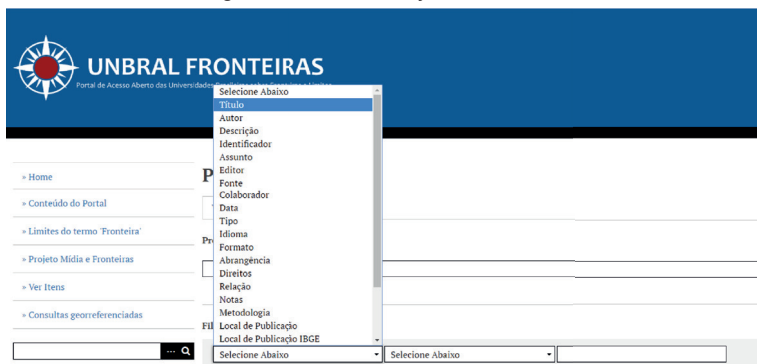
UNBRAL FRONTEIRAS
Portal de Acesso Aberto das Universidades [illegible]

Selecione Abaixo
Título
Autor
Descrição
Identificador
Assunto
Editor
Fonte
Colaborador
Data
Tipo
Idioma
Formato
Abrangência
Direitos
Relação
Notas
Metodologia
Local de Publicação
Local de Publicação IBGE

» Home
» Conteúdo do Portal
» Limites do termo 'Fronteira'
» Projeto Mídia e Fronteiras
» Ver Itens
» Consultas georreferenciadas

P
Pr
Fil

... Q

Selecione Abaixo
Selecione Abaixo